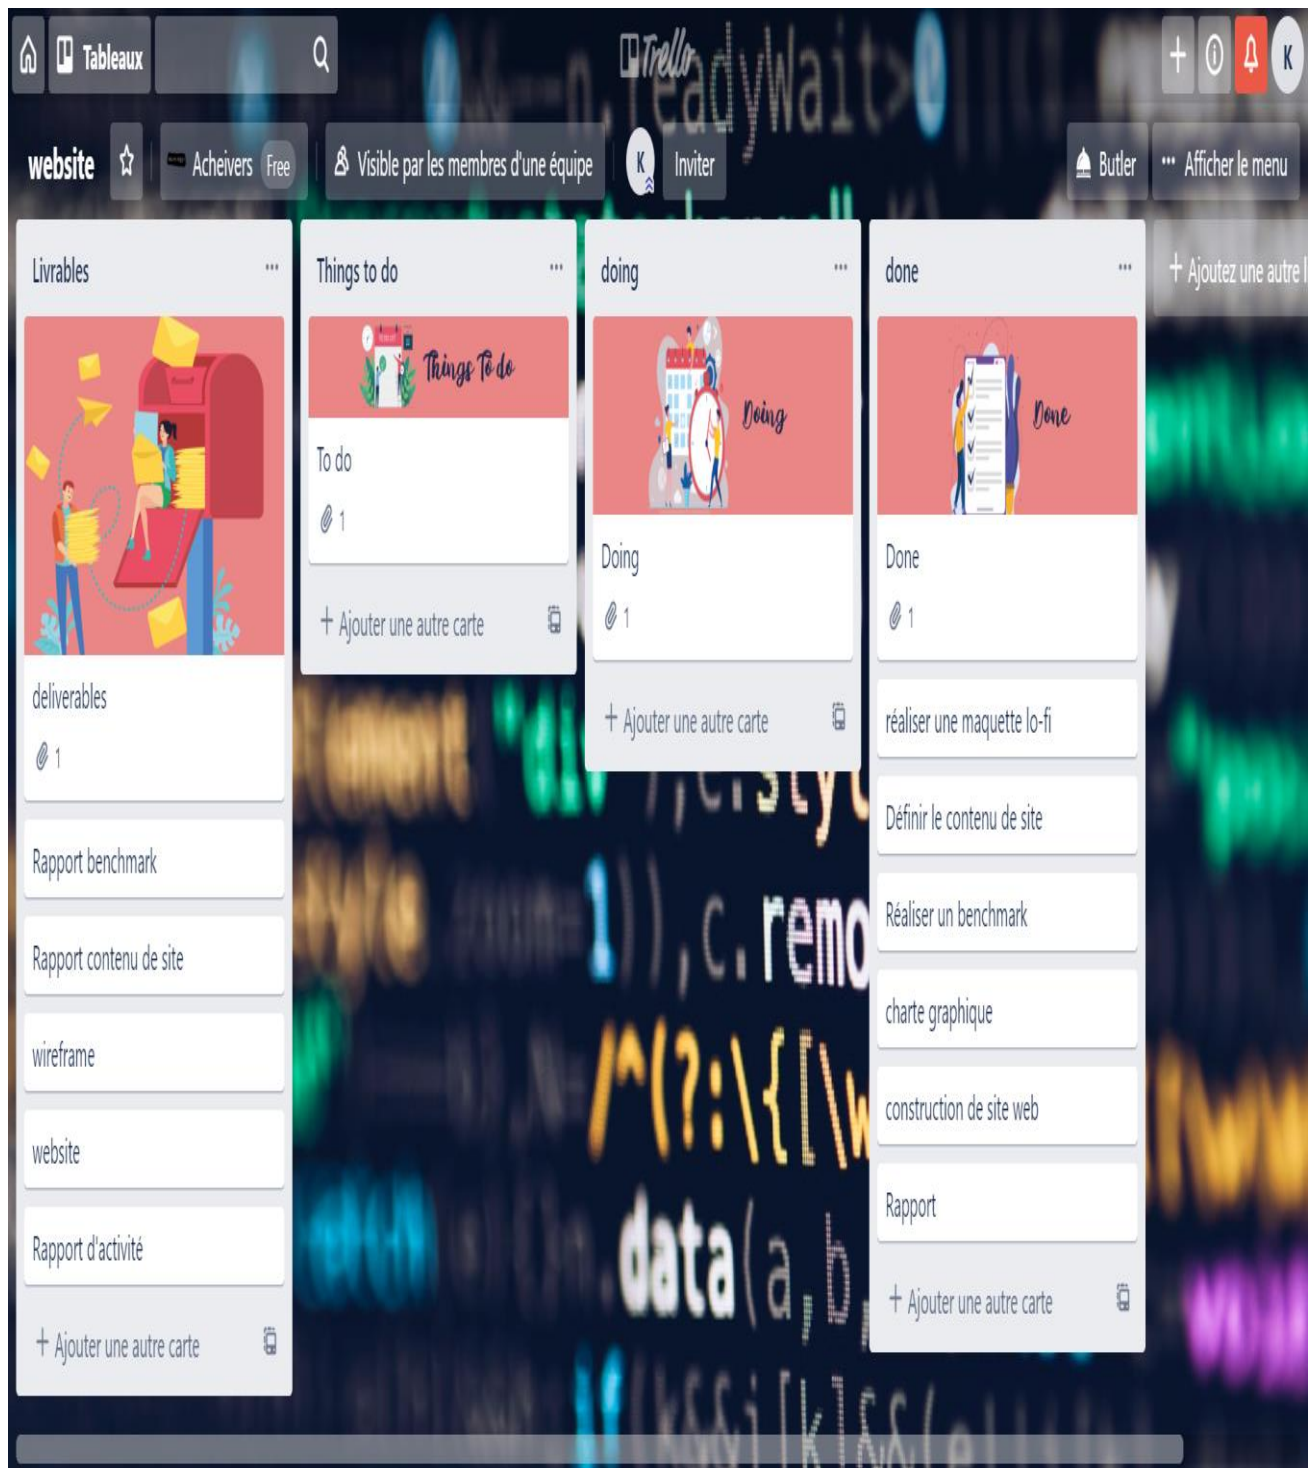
Tableaux

Trello

K

website

Acheivers Free

Visible par les membres d'une équipe

K

Inviter

Butler

Afficher le menu

Livrables

Things to do

doing

done

+ Ajoutez une autre l

Things To do

To do

1

+ Ajouter une autre carte

Doing

Doing

1

+ Ajouter une autre carte

Done

Done

1

réaliser une maquette lo-fi

Définir le contenu de site

Réaliser un benchmark

charte graphique

construction de site web

Rapport

+ Ajouter une autre carte

deliverables

1

Rapport benchmark

Rapport contenu de site

wireframe

website

Rapport d'activité

+ Ajouter une autre carte